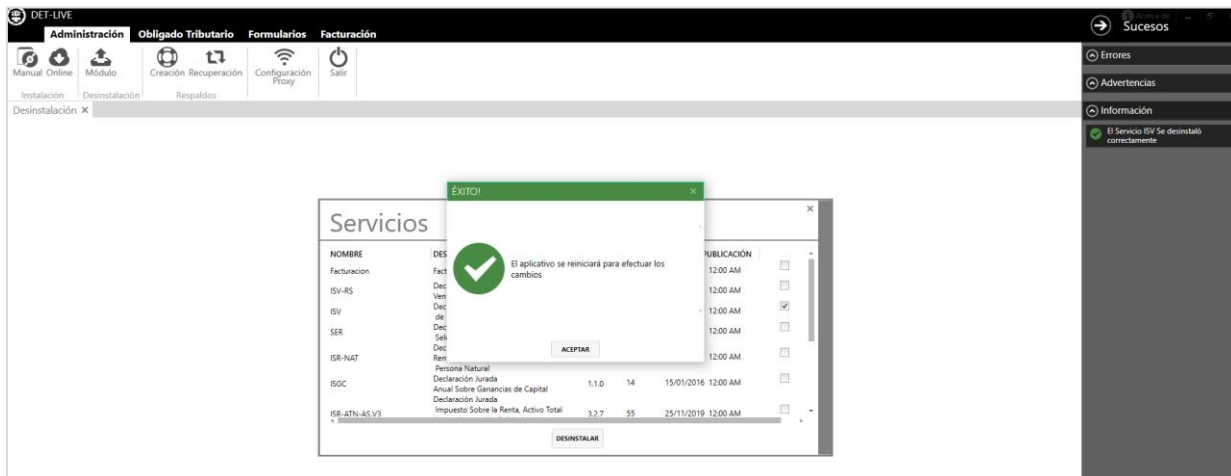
DET-LIVE

Administración Obligado Tributario Formularios Facturación

Manual Online Módulo Creación Recuperación Configuración Proxy Salir

Instalación Desinstalación Respaldos

Desinstalación ×

Sucesos

Errores

Advertencias

Información

El Servicio ISV Se desinstaló correctamente

Servicios

| NOMBRE | DES | | | PUBLICACIÓN | |
|---|---|---|---|---|---|
| Facturacion | Fact | | | 12:00 AM | |
| ISV-RS | Dec Ven | | | 12:00 AM | |
| ISV | Dec de | | | 12:00 AM | ☑ |
| SER | Dec Sel | | | 12:00 AM | |
| ISR-NAT | Dec Ren Persona Natural | | | 12:00 AM | |
| ISGC | Declaración Jurada Anual Sobre Ganancias de Capital | 1.1.0 | 14 | 15/01/2016 12:00 AM | |
| ISR-ATN-AS.V3 | Declaración Jurada Impuesto Sobre la Renta, Activo Total | 3.2.7 | 55 | 25/11/2019 12:00 AM | |

DESINSTALAR

ÉXITO!

El aplicativo se reiniciará para efectuar los cambios

ACEPTAR